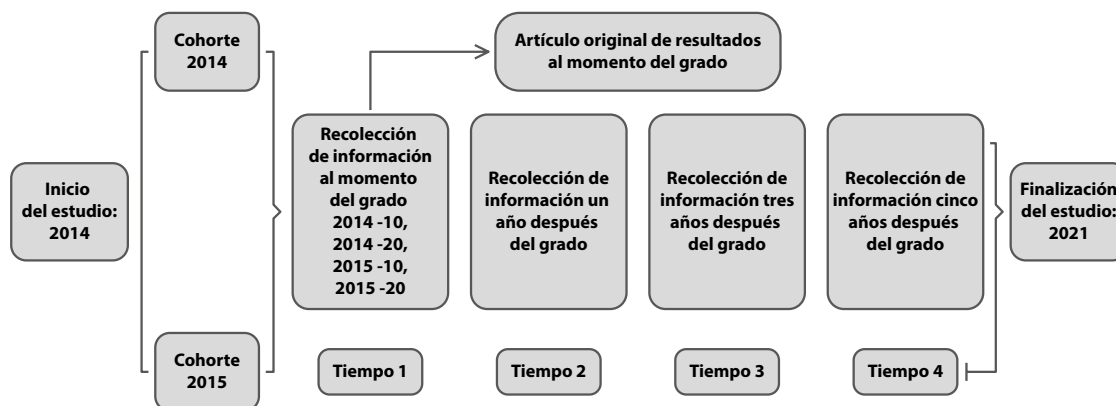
Inicio del estudio: 2014

Cohorte 2014

Cohorte 2015

Artículo original de resultados al momento del grado

Recolección de información al momento del grado 2014 -10, 2014 -20, 2015 -10, 2015 -20

Recolección de información un año después del grado

Recolección de información tres años después del grado

Recolección de información cinco años después del grado

Finalización del estudio: 2021

Tiempo 1

Tiempo 2

Tiempo 3

Tiempo 4